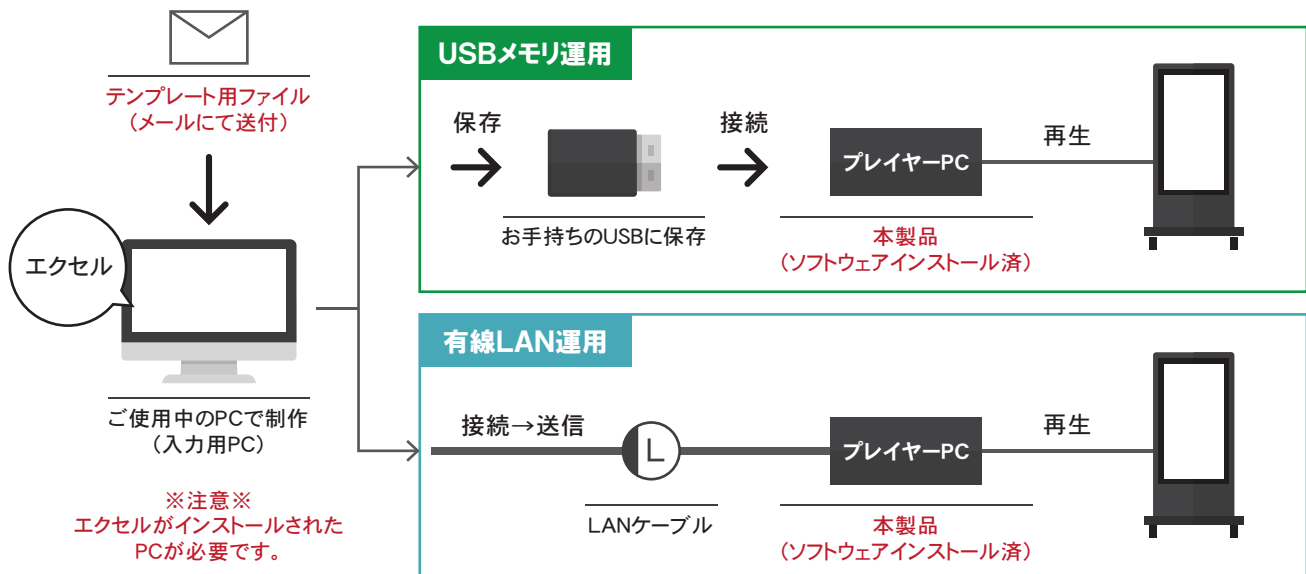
テンプレート用ファイル
（メールにて送付）

エクセル

ご使用中のPCで制作
（入力用PC）

※注意※
エクセルがインストールされた
PCが必要です。

USBメモリ運用

保存

お手持ちのUSBに保存

接続

プレイヤーPC

本製品
（ソフトウェアインストール済）

再生

有線LAN運用

接続→送信

L

LANケーブル

プレイヤーPC

本製品
（ソフトウェアインストール済）

再生